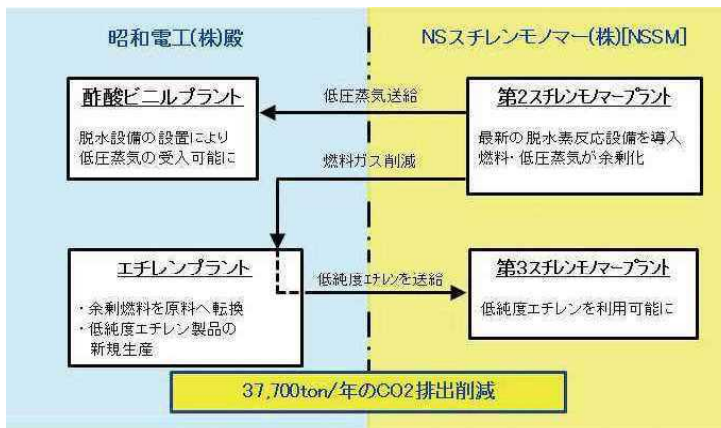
昭和電工(株)殿

NSスチレンモノマー(株)[NSSM]

酢酸ビニルプラント

脱水設備の設置により低圧蒸気の受入可能に

低圧蒸気送給

第2スチレンモノマープラント

最新の脱水素反応設備を導入 燃料・低圧蒸気が余剰化

燃料ガス削減

エチレンプラント

・余剰燃料を原料へ転換
・低純度エチレン製品の新規生産

低純度エチレンを送給

第3スチレンモノマープラント

低純度エチレンを利用可能に

37,700ton/年のCO2排出削減